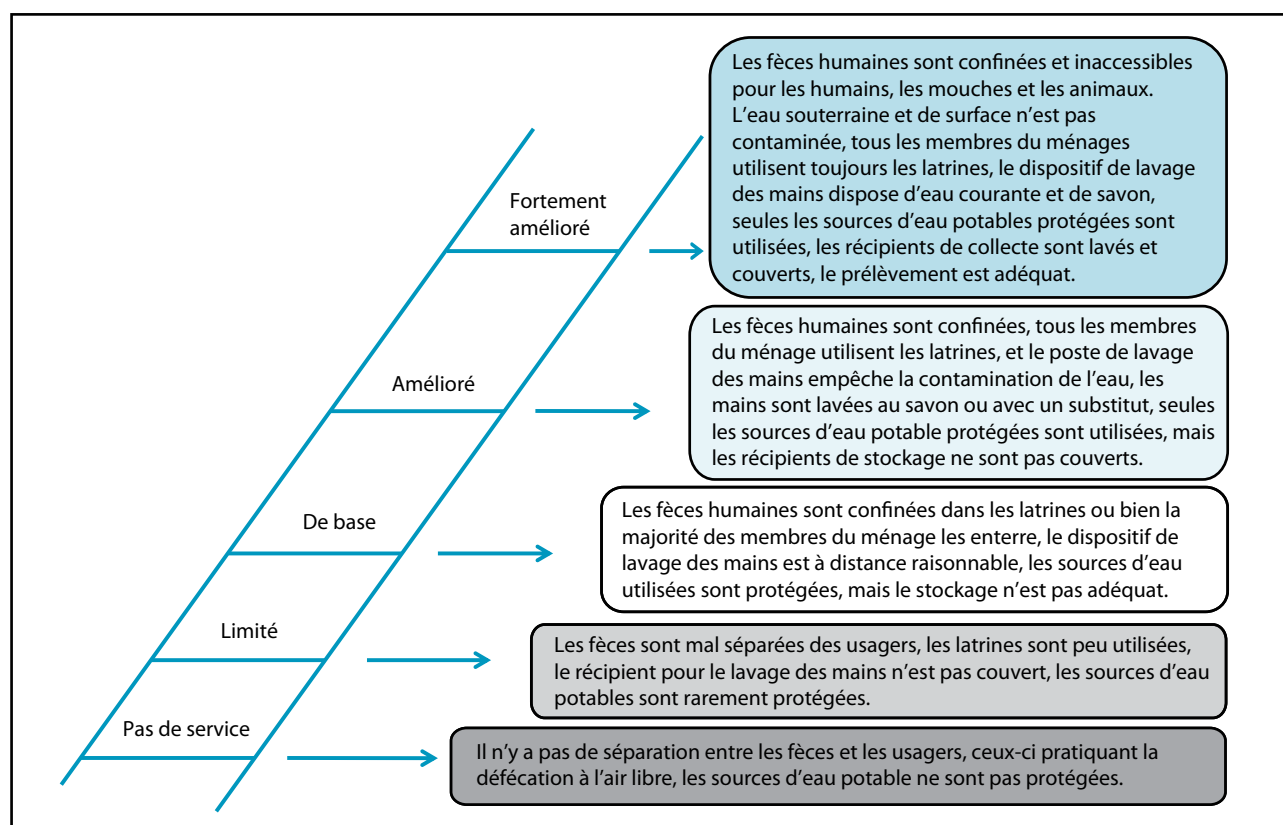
Fortement amélioré

Les fèces humaines sont confinées et inaccessibles pour les humains, les mouches et les animaux. L'eau souterraine et de surface n'est pas contaminée, tous les membres du ménages utilisent toujours les latrines, le dispositif de lavage des mains dispose d'eau courante et de savon, seules les sources d'eau potables protégées sont utilisées, les récipients de collecte sont lavés et couverts, le prélèvement est adéquat.

Amélioré

Les fèces humaines sont confinées, tous les membres du ménage utilisent les latrines, et le poste de lavage des mains empêche la contamination de l'eau, les mains sont lavées au savon ou avec un substitut, seules les sources d'eau potable protégées sont utilisées, mais les récipients de stockage ne sont pas couverts.

De base

Les fèces humaines sont confinées dans les latrines ou bien la majorité des membres du ménage les enterre, le dispositif de lavage des mains est à distance raisonnable, les sources d'eau utilisées sont protégées, mais le stockage n'est pas adéquat.

Limité

Les fèces sont mal séparées des usagers, les latrines sont peu utilisées, le récipient pour le lavage des mains n'est pas couvert, les sources d'eau potables sont rarement protégées.

Pas de service

Il n'y a pas de séparation entre les fèces et les usagers, ceux-ci pratiquant la défécation à l'air libre, les sources d'eau potable ne sont pas protégées.